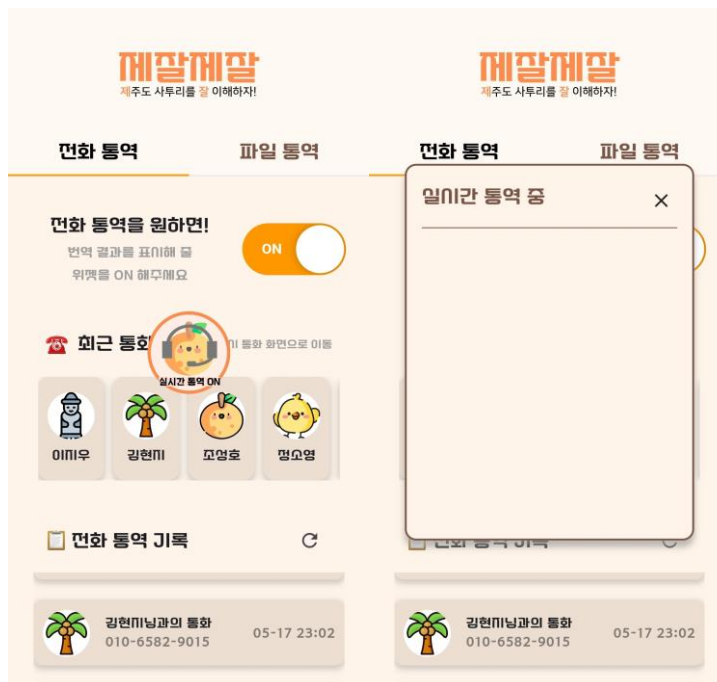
제잘제잘
제주도 사투리를 잘 이해하자!

전화 통역
파일 통역

전화 통역을 원하면!
번역 결과를 표시해 줄 위젯을 ON 해주세요

ON

☎ 최근 통화
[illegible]시 통화 화면으로 이동
실시간 통역 ON

이지우
김현지
조성호
정소영

전화 통역 기록

김현지님과의 통화
010-6582-9015
05-17 23:02

제잘제잘
제주도 사투리를 잘 이해하자!

전화 통역
파일 통역

실시간 통역 중
×

김현지님과의 통화
010-6582-9015
05-17 23:02